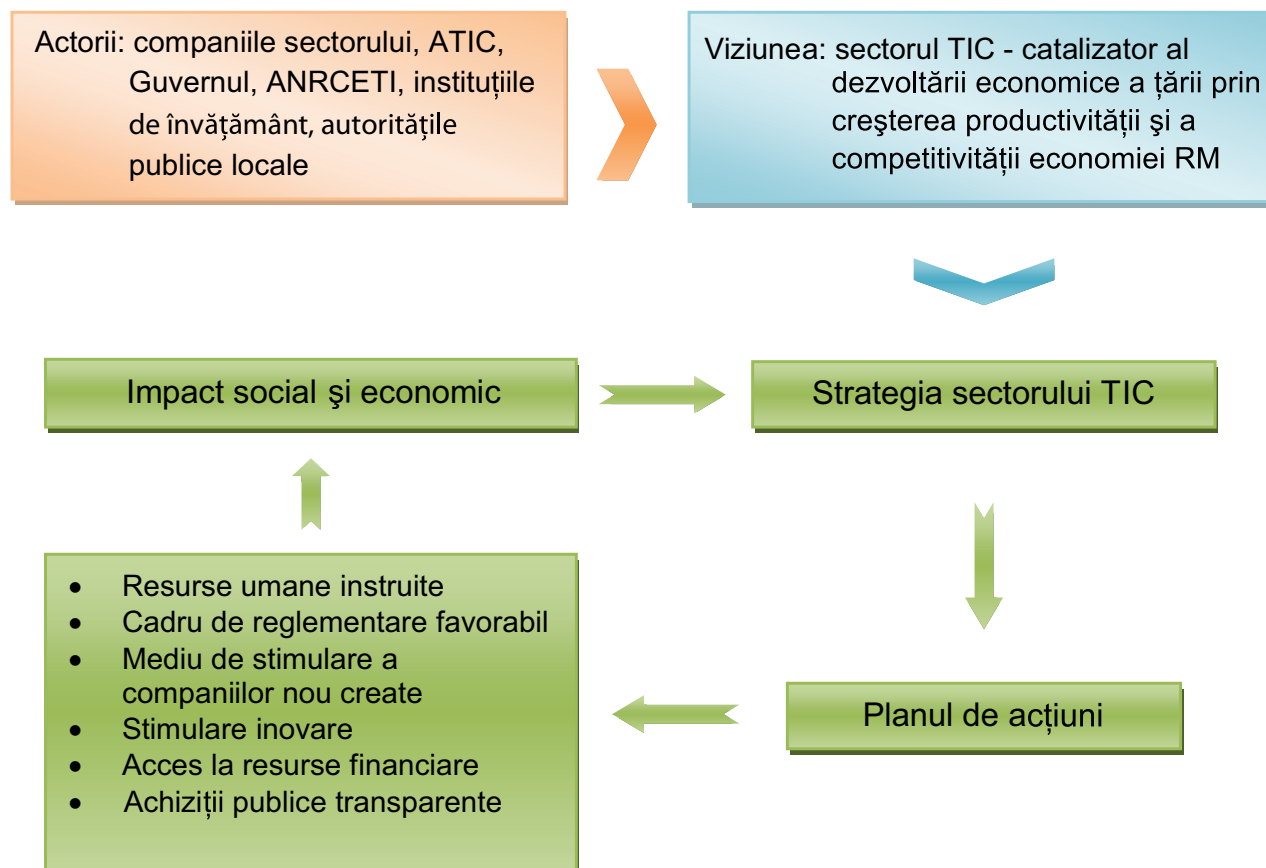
Actorii: companiile sectorului, ATIC, Guvernul, ANRCETI, instituțiile de învățământ, autoritățile publice locale

Viziunea: sectorul TIC - catalizator al dezvoltării economice a țării prin creşterea productivității şi a competitivității economiei RM

Impact social şi economic

Strategia sectorului TIC

- Resurse umane instruite
- Cadru de reglementare favorabil
- Mediu de stimulare a companiilor nou create
- Stimulare inovare
- Acces la resurse financiare
- Achiziții publice transparente

Planul de acțiuni